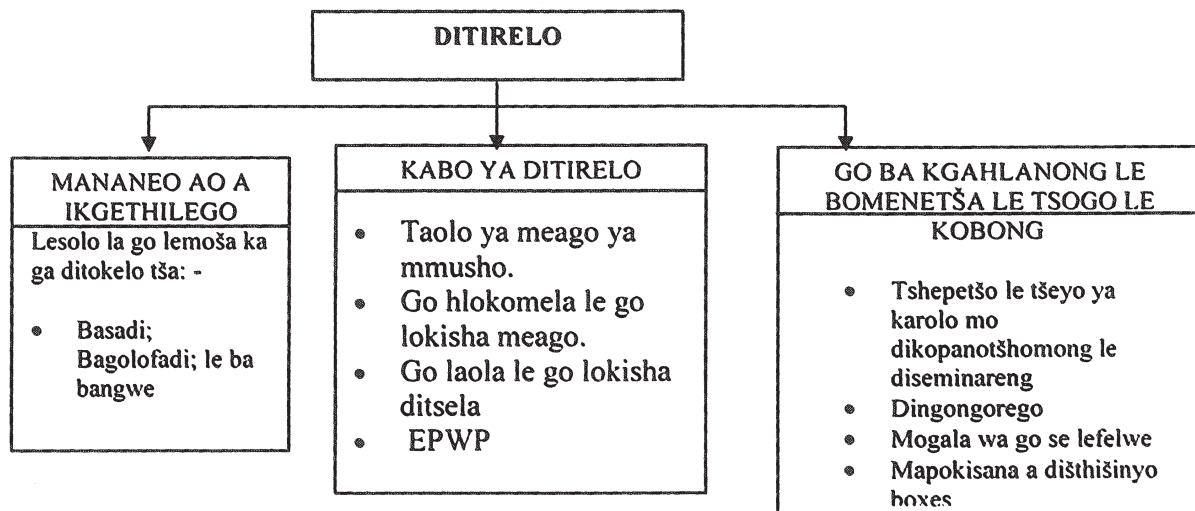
DITIRELO

MANANEO AO A IKGETHILEGO

Lesolo la go lemoša ka ga ditokelo tša: -

- Basadi; Bagolofadi; le ba bangwe

KABO YA DITIRELO

- Taolo ya meago ya mmusho.
- Go hlokomela le go lokisha meago.
- Go laola le go lokisha ditsela
- EPWP

GO BA KGAHLANONG LE BOMENETŠA LE TSOGO LE KOBONG

- Tshepetšo le tšeyo ya karolo mo dikopanotšhomong le diseminareng
- Dingongorego
- Mogala wa go se lefelwe
- Mapokisana a dišthišinyo boxes